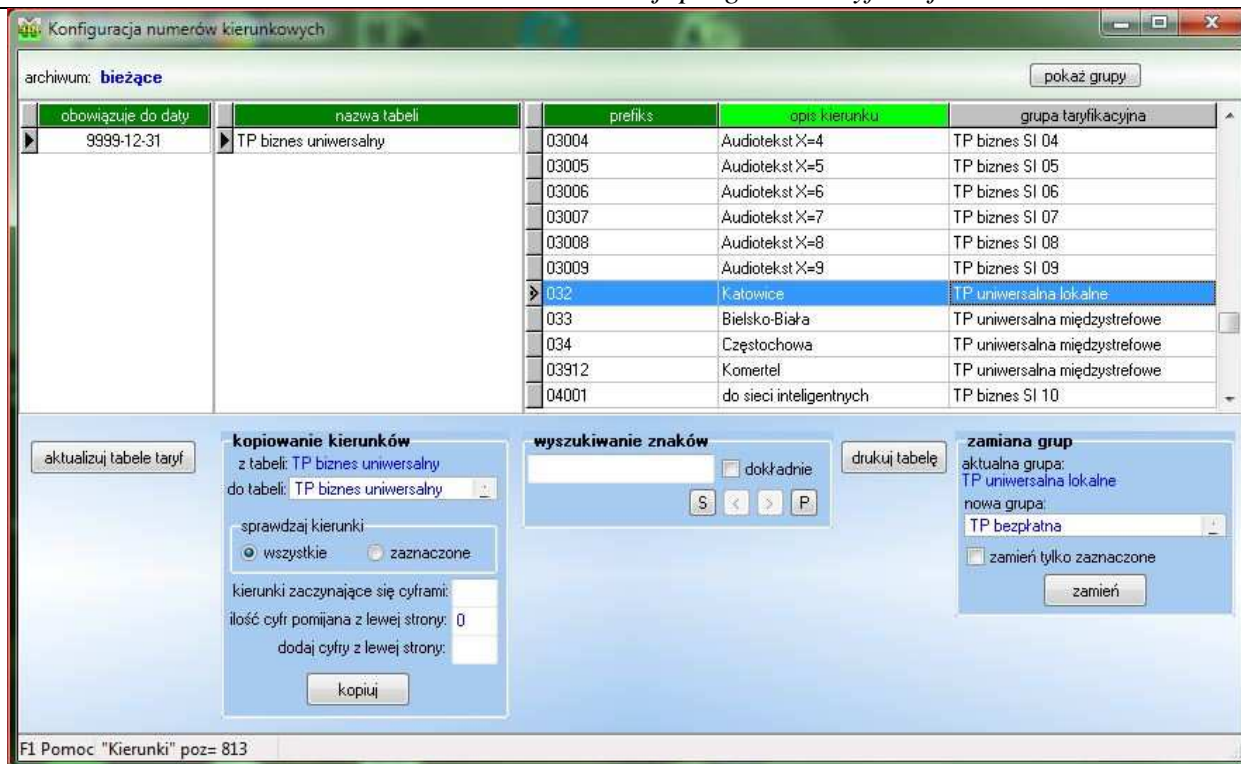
Konfiguracja numerów kierunkowych

archiwum: bieżące

pokaż grupy

| obowiązuje do daty |
|---|
| 9999-12-31 |

| nazwa tabeli |
|---|
| TP biznes uniwersalny |

| prefiks | opis kierunku | grupa taryfikacyjna |
|---|---|---|
| 03004 | Audiotekst X=4 | TP biznes SI 04 |
| 03005 | Audiotekst X=5 | TP biznes SI 05 |
| 03006 | Audiotekst X=6 | TP biznes SI 06 |
| 03007 | Audiotekst X=7 | TP biznes SI 07 |
| 03008 | Audiotekst X=8 | TP biznes SI 08 |
| 03009 | Audiotekst X=9 | TP biznes SI 09 |
| 032 | Katowice | TP uniwersalna lokalne |
| 033 | Bielsko-Biała | TP uniwersalna międzystrefowe |
| 034 | Częstochowa | TP uniwersalna międzystrefowe |
| 03912 | Komertel | TP uniwersalna międzystrefowe |
| 04001 | do sieci inteligentnych | TP biznes SI 10 |

aktualizuj tabele taryf

kopiowanie kierunków
z tabeli: TP biznes uniwersalny
do tabeli: TP biznes uniwersalny
sprawdzaj kierunki
wszystkie
zaznaczone
kierunki zaczynające się cyframi:
ilość cyfr pomijana z lewej strony: 0
dodaj cyfry z lewej strony:
kopiuj

wyszukiwanie znaków
dokładnie
S < > P

drukuj tabelę

zamiana grup
aktualna grupa:
TP uniwersalna lokalne
nowa grupa:
TP bezpłatna
zamień tylko zaznaczone
zamień

F1 Pomoc "Kierunki" poz= 813